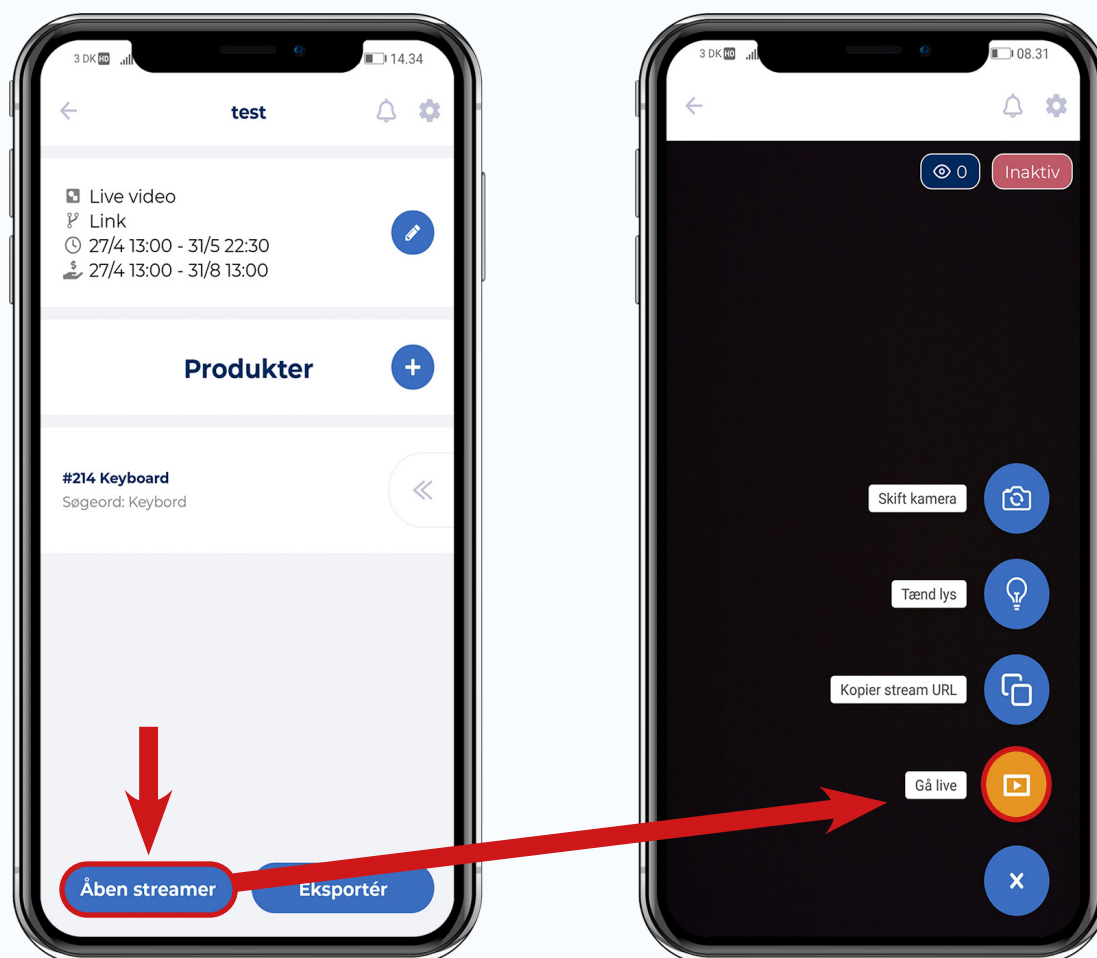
3 DK HD 14.34

test

Live video
Link
27/4 13:00 - 31/5 22:30
27/4 13:00 - 31/8 13:00

Produkter

#214 Keyboard
Søgeord: Keybord

Åben streamer

Eksportér

3 DK HD 08.31

0

Inaktiv

Skift kamera

Tænd lys

Kopier stream URL

Gå live